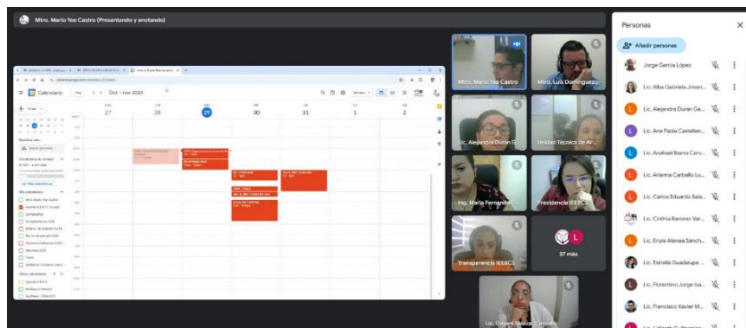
Mtro. Mario Yee Castro (Presentando y anotando)

Calendario

Hoy

Oct – nov 2024

27

28

29

30

31

1

2

Crear

Mtro. Mario Yee Castro

Mtro. Luis Domínguez

Lic. Alejandra Durán G.

Unidad Técnica de Ar...

Ing. María Fernanda

Presidencia IEEBCS

Transparencia IEEBCS

37 más

Personas

Añadir personas

Jorge García López

Lic. Alba Gabriela Jimén...

Lic. Alejandra Durán Ge...

Lic. Ana Paola Castellan...

Lic. Anabel Ibarra Carv...

Lic. Arianna Carballo Lu...

Lic. Carlos Eduardo Sala...

Lic. Cinthia Ramírez Ver...

Lic. Enyla Atenea Sánch...

Lic. Estrella Guadalupe ...

Lic. Florentino Jorge Lu...

Lic. Francisco Xavier M...